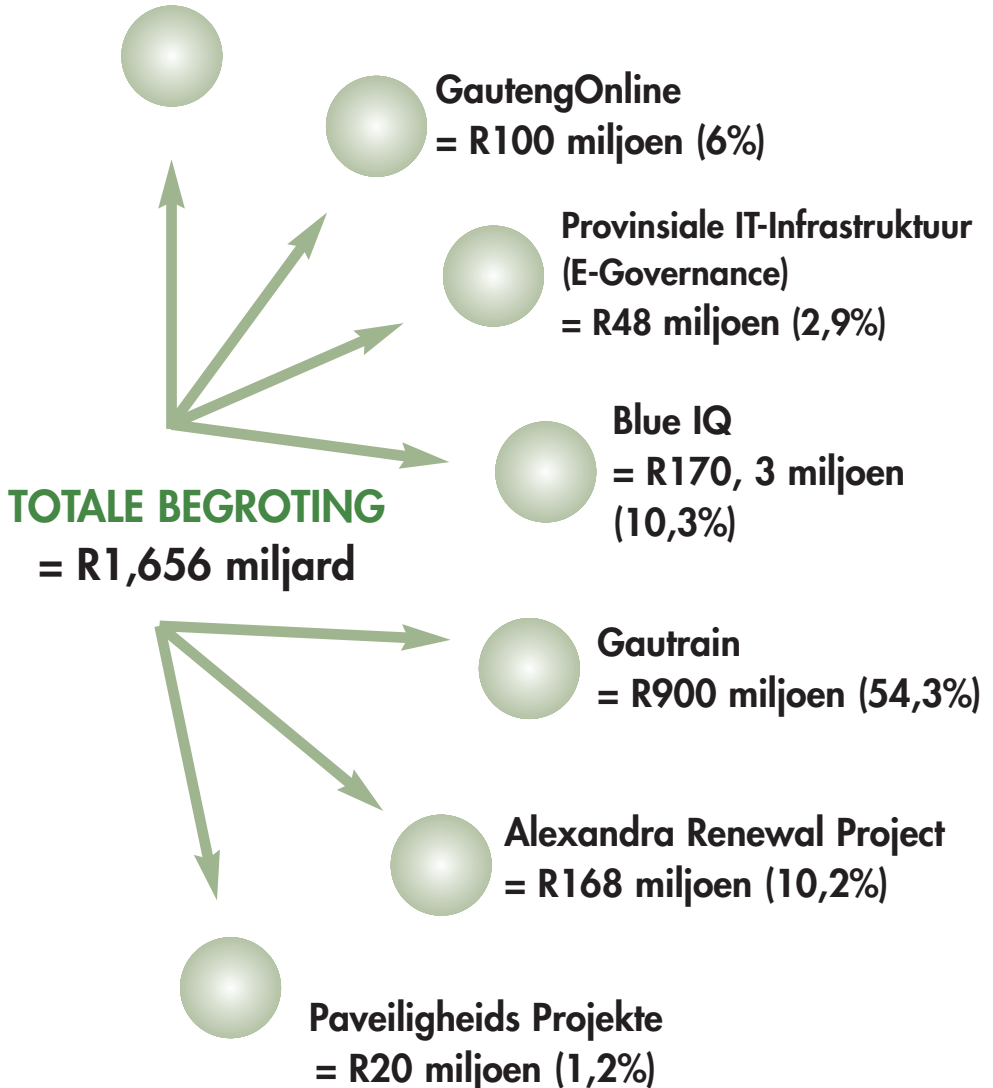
GautengOnline
= R100 miljoen (6%)

Provinsiale IT-Infrastruktuur
(E-Governance)
= R48 miljoen (2,9%)

Blue IQ
= R170, 3 miljoen
(10,3%)

TOTALE BEGROTING
= R1,656 miljard

Gautrain
= R900 miljoen (54,3%)

Alexandra Renewal Project
= R168 miljoen (10,2%)

Paveiligheids Projekte
= R20 miljoen (1,2%)